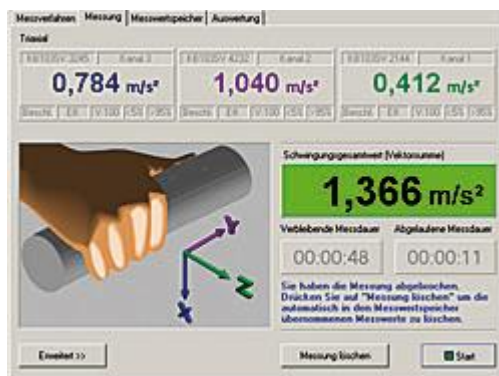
Messverfahren | Messung | Messwertspeicher | Auswertung

Triaxial

KB103SV 3045 | Kanal 3
0,784 m/s²
Bericht | Ek | V:100 | C5 | 955

KB103SV 4232 | Kanal 2
1,040 m/s²
Bericht | Ek | V:100 | C5 | 955

KB103SV 2144 | Kanal 1
0,412 m/s²
Bericht | Ek | V:100 | C5 | 955

Y
Z
X

Schwingungsgesamtwert (Vektorsumme)
1,366 m/s²

Verbleibende Messdauer
00:00:48

Abgelaufene Messdauer
00:00:11

Sie haben die Messung abgebrochen. Drücken Sie auf "Messung löschen" um die automatisch in den Messwertspeicher übernommenen Messwerte zu löschen.

Erweitert >>

Messung löschen

Start